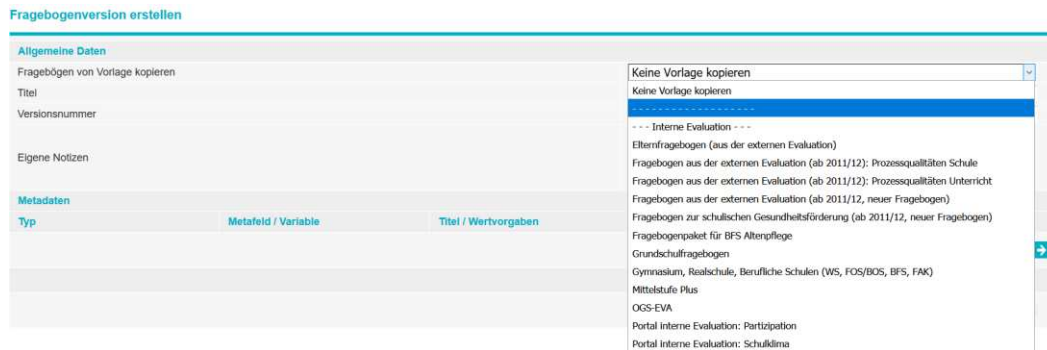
Fragebogenversion erstellen

Allgemeine Daten

Fragebögen von Vorlage kopieren

Titel

Versionsnummer

Eigene Notizen

Metadaten

| Typ | Metafeld / Variable | Titel / Wertvorgaben |
|---|---|---|

Keine Vorlage kopieren

Keine Vorlage kopieren
- - - - - - - - - - - - - - - - - - - -
- - - Interne Evaluation - - -
Elternfragebogen (aus der externen Evaluation)
Fragebogen aus der externen Evaluation (ab 2011/12): Prozessqualitäten Schule
Fragebogen aus der externen Evaluation (ab 2011/12): Prozessqualitäten Unterricht
Fragebogen aus der externen Evaluation (ab 2011/12, neuer Fragebogen)
Fragebogen zur schulischen Gesundheitsförderung (ab 2011/12, neuer Fragebogen)
Fragebogenpaket für BFS Altenpflege
Grundschulfragebogen
Gymnasium, Realschule, Berufliche Schulen (WS, FOS/BOS, BFS, FAK)
Mittelstufe Plus
OGS-EVA
Portal interne Evaluation: Partizipation
Portal interne Evaluation: Schulklima